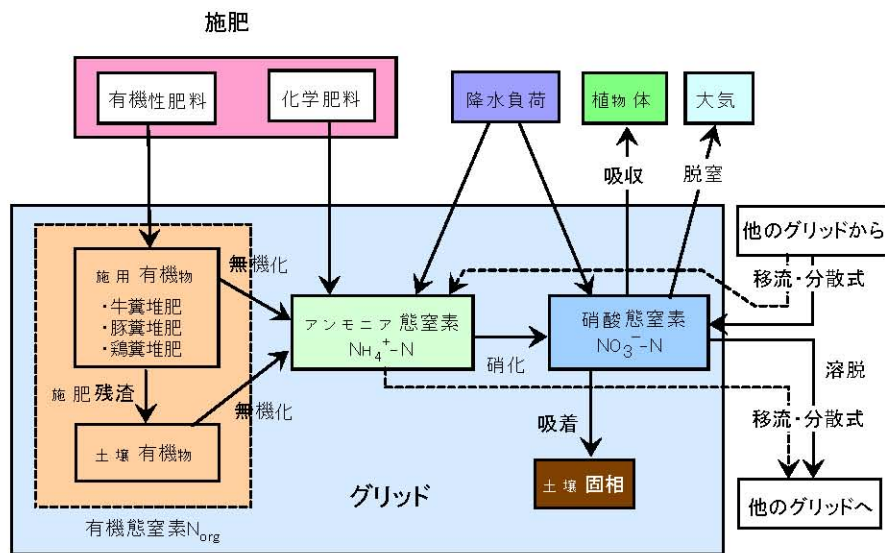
施肥

有機性肥料

化学肥料

降水負荷

植物体

大気

吸収

脱窒

他のグリッドから

移流・分散式

施用有機物
・牛糞堆肥
・豚糞堆肥
・鶏糞堆肥

無機化

アンモニア態窒素
$NH_4^+$-N

硝化

硝酸態窒素
$NO_3^-$-N

溶脱

施肥残渣

無機化

移流・分散式

土壌有機物

吸着

土壌固相

グリッド

他のグリッドへ

有機態窒素$N_{org}$